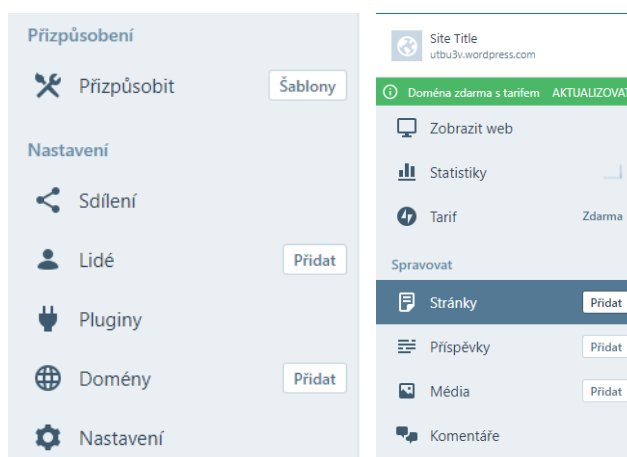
Přizpůsobení

Přizpůsobit Šablony

Nastavení

Sdílení

Lidé Přidat

Pluginy

Domény Přidat

Nastavení

Site Title
utbu3v.wordpress.com

Doména zdarma s tarifem AKTUALIZOVAT

Zobrazit web

Statistiky

Tarif Zdarma

Spravovat

Stránky Přidat

Příspěvky Přidat

Média Přidat

Komentáře